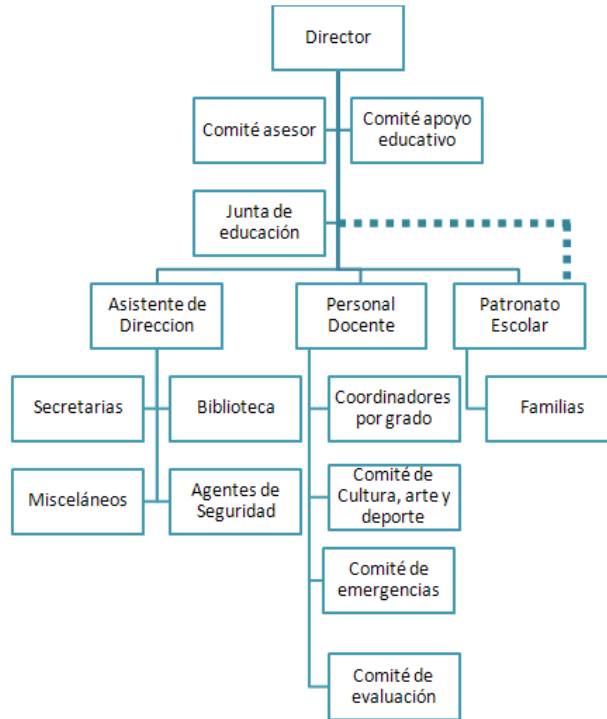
Director

Comité asesor

Comité apoyo educativo

Junta de educación

Asistente de Direccion

Personal Docente

Patronato Escolar

Secretarias

Biblioteca

Misceláneos

Agentes de Seguridad

Coordinadores por grado

Comité de Cultura, arte y deporte

Comité de emergencias

Comité de evaluación

Familias